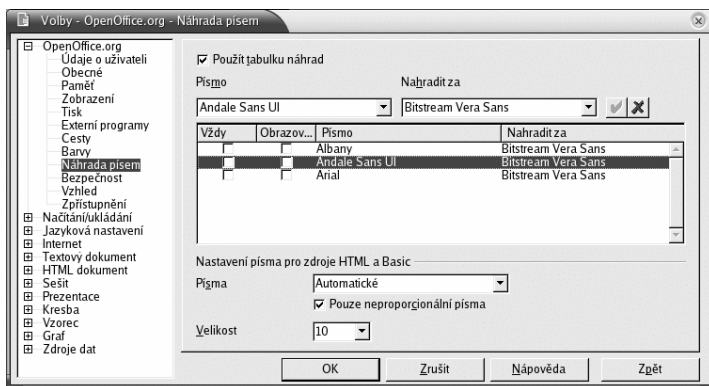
Volby - OpenOffice.org - Náhrada písem

OpenOffice.org
Údaje o uživateli
Obecné
Paměť
Zobrazení
Tisk
Externí programy
Cesty
Barvy
Náhrada písem
Bezpečnost
Vzhled
Zpřístupnění
Načítání/ukládání
Jazyková nastavení
Internet
Textový dokument
HTML dokument
Sešit
Prezentace
Kresba
Vzorec
Graf
Zdroje dat

Použít tabulku náhrad

Písmo
Andale Sans UI

Nahradit za
Bitstream Vera Sans

| Vždy | Obrazov... | Písmo | Nahradit za |
|---|---|---|---|
| | | Albany | Bitstream Vera Sans |
| | | Andale Sans UI | Bitstream Vera Sans |
| | | Arial | Bitstream Vera Sans |

Nastavení písma pro zdroje HTML a Basic
Písma
Automatické
Pouze neproporcionální písma
Velikost
10

OK
Zrušit
Nápověda
Zpět